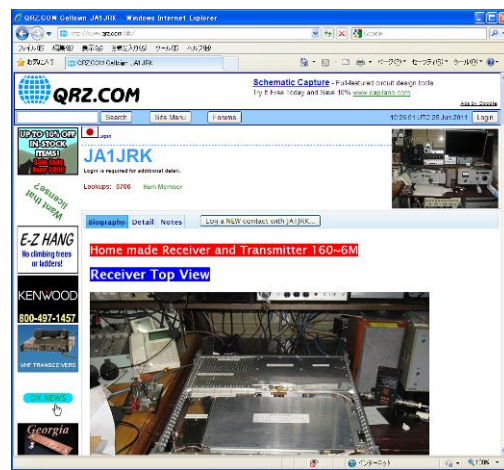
QRZ.COM Callsign JA1JRK - Windows Internet Explorer

http://www.qrz.com/db/

Google

ファイル(F) 編集(E) 表示(V) お気に入り(A) ツール(T) ヘルプ(H)

お気に入り

QRZ.COM Callsign JA1JRK

ページ(P) セーフティ(S) ツール(O)

QRZ.COM

Schematic Capture - Full-featured circuit design tools.

Try it Free Today and Save 10% www.capilano.com

Ads by Google

Search

Site Menu

Forums

10:39:01 UTC 25 Jun 2011

Login

UP TO 10% OFF IN STOCK ITEMS!

Want that license?

E-Z HANG

No climbing trees or ladders!

KENWOOD

800-497-1457

VHF TRANSCEIVERS

DX NEWS

Georgia

Japan

JA1JRK

Login is required for additional detail.

Lookups: 5766

Ham Member

Biography

Detail

Notes

Log a NEW contact with JA1JRK...

Home made Receiver and Transmitter 160~6M

Receiver Top View

インターネット

100%